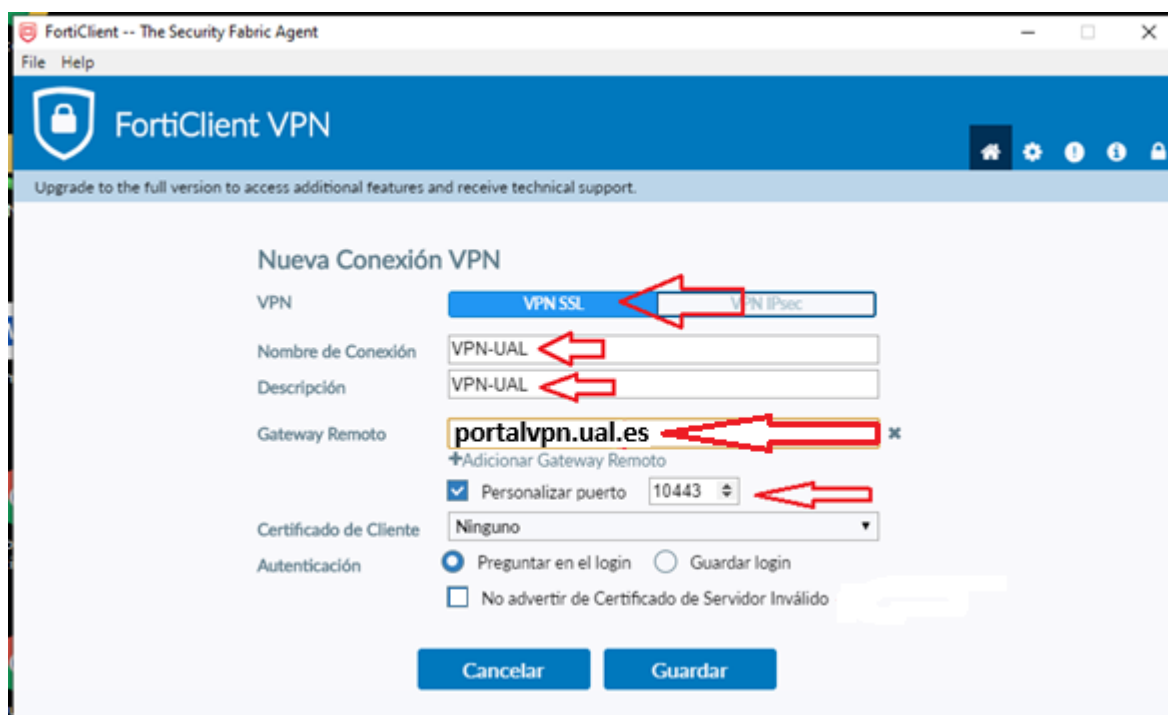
FortiClient -- The Security Fabric Agent

File Help

FortiClient VPN

Upgrade to the full version to access additional features and receive technical support.

Nueva Conexión VPN

VPN VPN SSL VPN IPsec

Nombre de Conexión VPN-UAL

Descripción VPN-UAL

Gateway Remoto portalvpn.ual.es

+Adicionar Gateway Remoto

Personalizar puerto 10443

Certificado de Cliente Ninguno

Autenticación Preguntar en el login Guardar login

No advertir de Certificado de Servidor Inválido

Cancelar Guardar